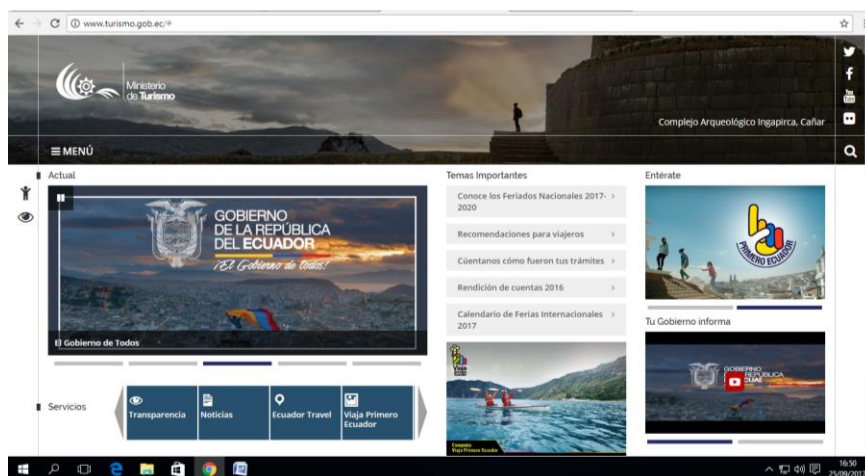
www.turismo.gob.ec/#

Ministerio de Turismo

Complejo Arqueológico Ingapirca, Cañar

≡ MENÚ

Actual

GOBIERNO DE LA REPÚBLICA DEL ECUADOR
¡El Gobierno de todos!

El Gobierno de Todos

Temas Importantes

Conoce los Feriados Nacionales 2017-2020 >

Recomendaciones para viajeros >

Cúentanos cómo fueron tus trámites >

Rendición de cuentas 2016 >

Calendario de Ferias Internacionales 2017 >

Entérate

PRIMERO ECUADOR

Tu Gobierno informa

GOBIERNO DE LA REPÚBLICA DEL ECUADOR

Servicios

Transparencia

Noticias

Ecuador Travel

Viaja Primero Ecuador

16:50
25/09/201